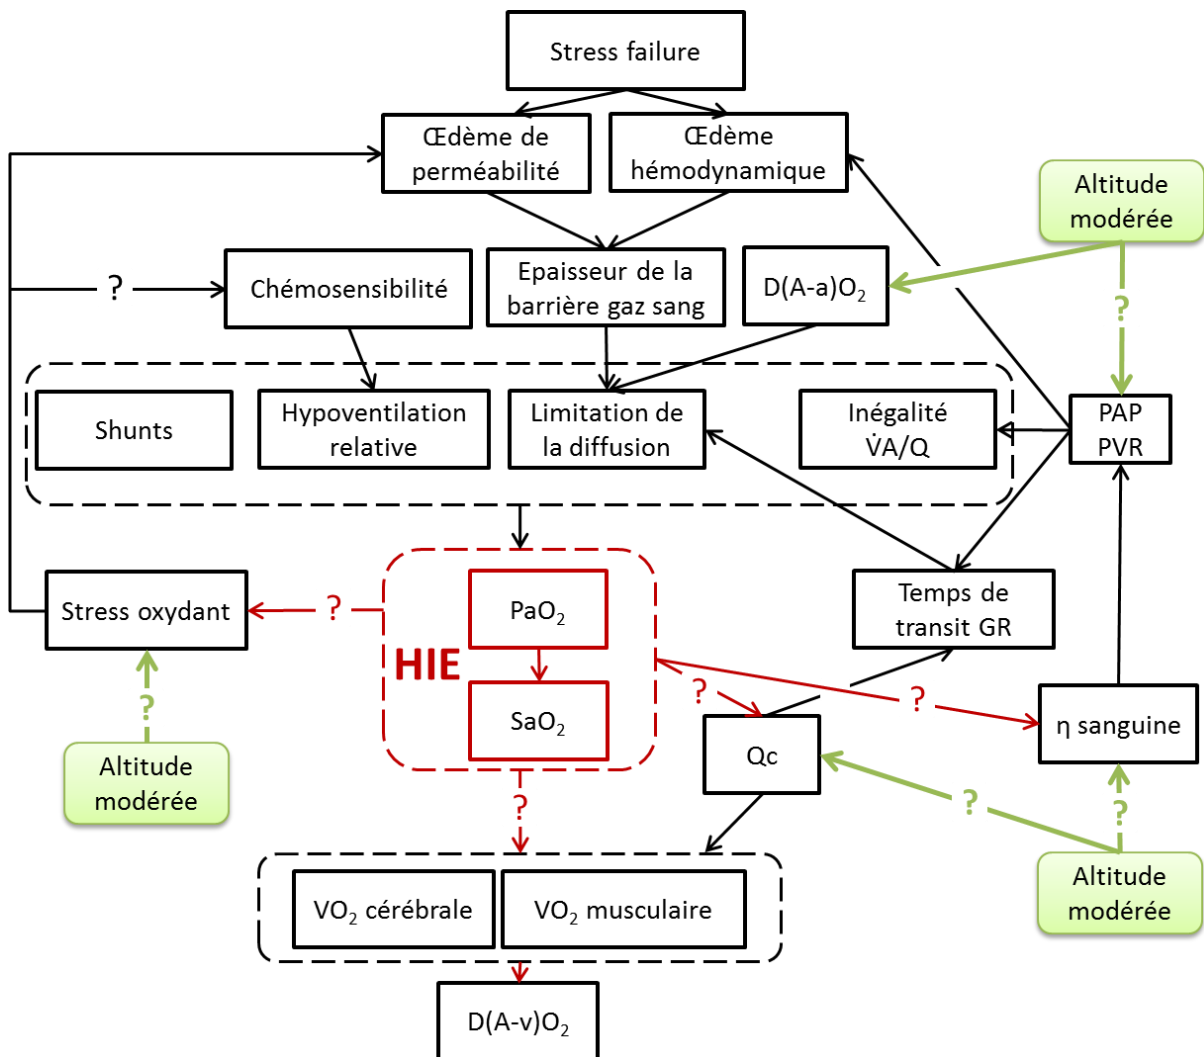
Stress failure

Œdème de perméabilité

Œdème hémodynamique

Altitude modérée

?

Chémosensibilité

Epaisseur de la barrière gaz sang

$D(A\text{-}a)O_2$

?

Shunts

Hypoventilation relative

Limitation de la diffusion

Inégalité $\dot{V}A/Q$

PAP PVR

Stress oxydant

?

HIE

$PaO_2$

$SaO_2$

Temps de transit GR

?

?

η sanguine

?

Qc

Altitude modérée

?

?

?

$VO_2$ cérébrale

$VO_2$ musculaire

Altitude modérée

$D(A\text{-}v)O_2$